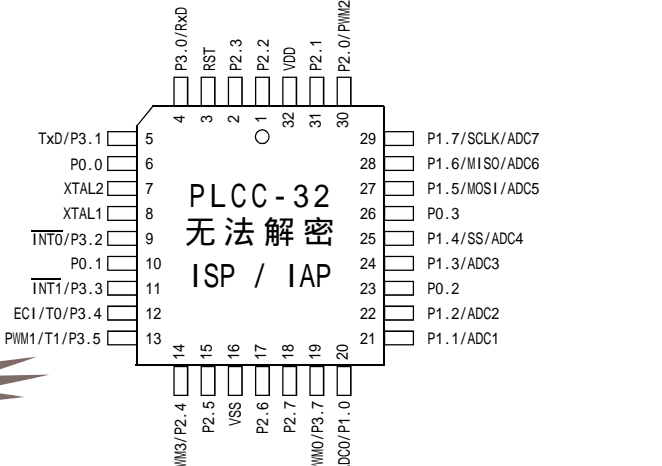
P3.0/RxD
RST
P2.3
P2.2
VDD
P2.1
P2.0/PWM2
4
3
2
1
32
31
30
TxD/P3.1
5
P0.0
6
XTAL2
7
XTAL1
8
$\overline{INT0}$/P3.2
9
P0.1
10
$\overline{INT1}$/P3.3
11
ECI/T0/P3.4
12
PWM1/T1/P3.5
13
29
P1.7/SCLK/ADC7
28
P1.6/MISO/ADC6
27
P1.5/MOSI/ADC5
26
P0.3
25
P1.4/SS/ADC4
24
P1.3/ADC3
23
P0.2
22
P1.2/ADC2
21
P1.1/ADC1

PLCC-32
无法解密
ISP / IAP

14
15
16
17
18
19
20
WM3/P2.4
P2.5
VSS
P2.6
P2.7
WM0/P3.7
DC0/P1.0